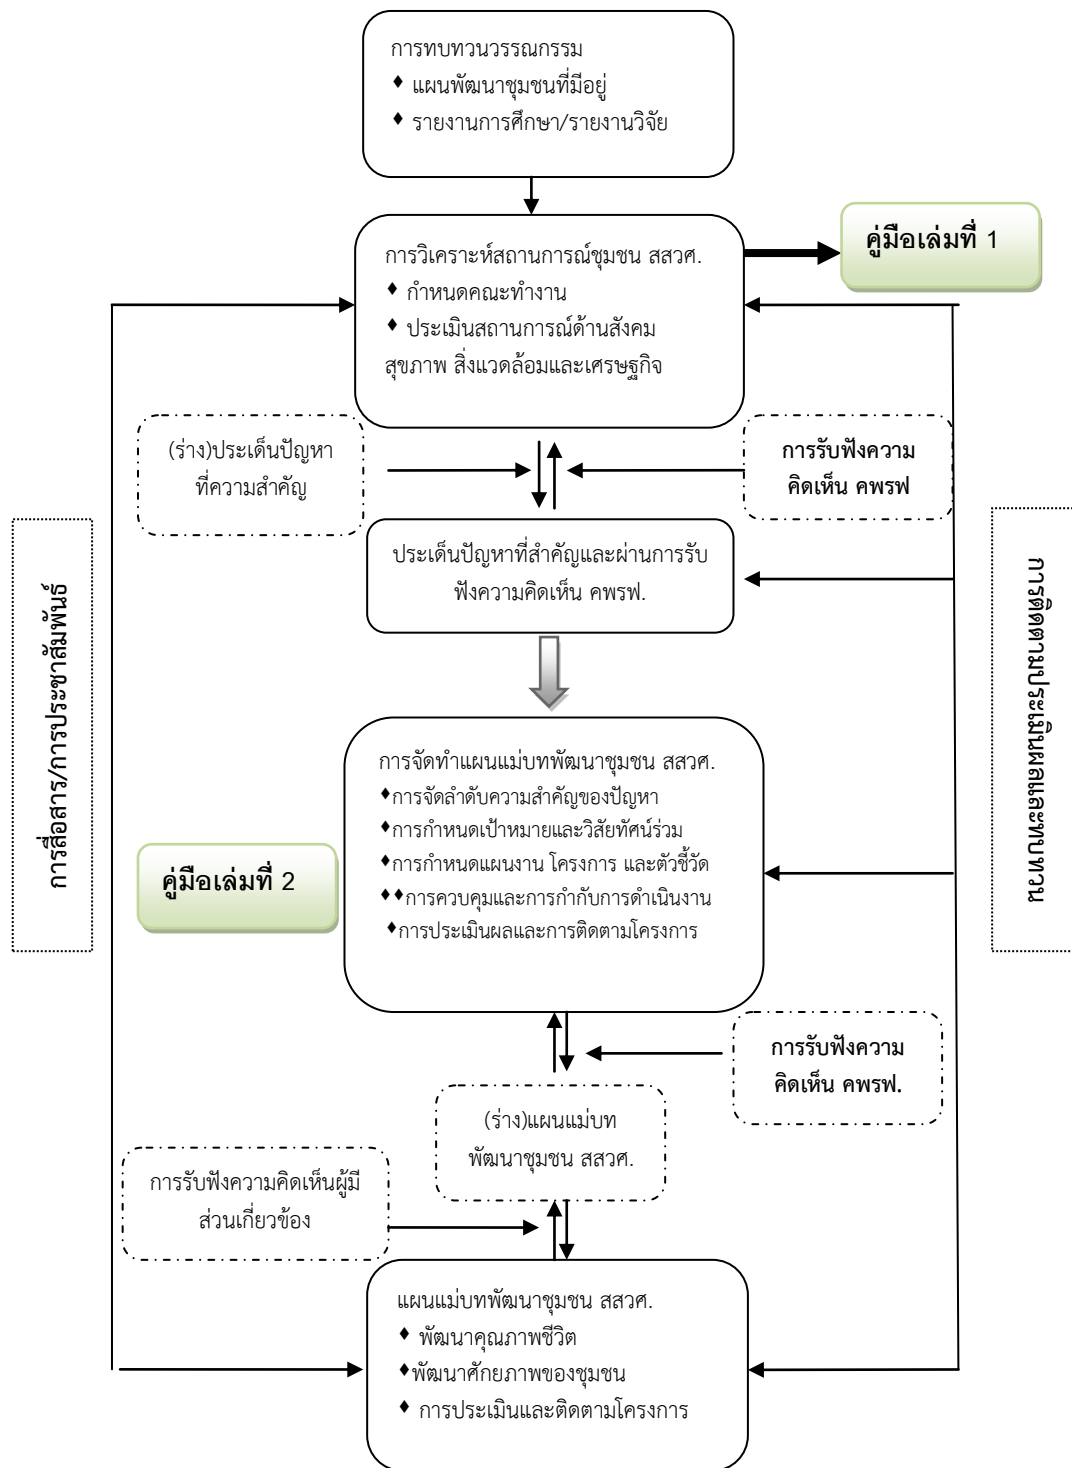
การทบทวนวรรณกรรม
♦ แผนพัฒนาชุมชนที่มีอยู่
♦ รายงานการศึกษา/รายงานวิจัย

การวิเคราะห์สถานการณ์ชุมชน สสวศ.
♦ กำหนดคณะทำงาน
♦ ประเมินสถานการณ์ด้านสังคม สุขภาพ สิ่งแวดล้อมและเศรษฐกิจ

คู่มือเล่มที่ 1

(ร่าง)ประเด็นปัญหาที่ความสำคัญ

การรับฟังความคิดเห็น คพรฟ

ประเด็นปัญหาที่สำคัญและผ่านการรับฟังความคิดเห็น คพรฟ.

การสื่อสาร/การประชาสัมพันธ์

การติดตามประเมินผลและทบทวน

การจัดทำแผนแม่บทพัฒนาชุมชน สสวศ.
♦การจัดลำดับความสำคัญของปัญหา
♦การกำหนดเป้าหมายและวิสัยทัศน์ร่วม
♦การกำหนดแผนงาน โครงการ และตัวชี้วัด
♦♦การควบคุมและการกำกับการดำเนินงาน
♦การประเมินผลและการติดตามโครงการ

คู่มือเล่มที่ 2

การรับฟังความคิดเห็น คพรฟ.

(ร่าง)แผนแม่บทพัฒนาชุมชน สสวศ.

การรับฟังความคิดเห็นผู้มีส่วนเกี่ยวข้อง

แผนแม่บทพัฒนาชุมชน สสวศ.
♦ พัฒนาคุณภาพชีวิต
♦พัฒนาศักยภาพของชุมชน
♦ การประเมินและติดตามโครงการ